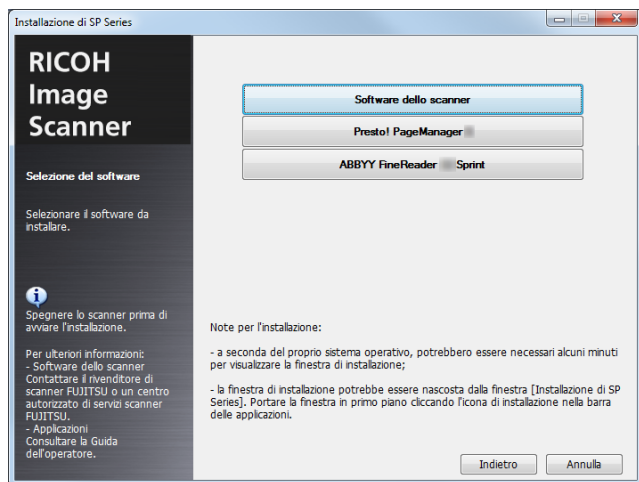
Installazione di SP Series

RICOH Image Scanner

Selezione del software

Selezionare il software da installare.

Spegnere lo scanner prima di avviare l'installazione.

Per ulteriori informazioni:
- Software dello scanner
Contattare il rivenditore di scanner FUJITSU o un centro autorizzato di servizi scanner FUJITSU.
- Applicazioni
Consultare la Guida dell'operatore.

Software dello scanner

Presto! PageManager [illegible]

ABBYY FineReader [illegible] Sprint

Note per l'installazione:

- a seconda del proprio sistema operativo, potrebbero essere necessari alcuni minuti per visualizzare la finestra di installazione;

- la finestra di installazione potrebbe essere nascosta dalla finestra [Installazione di SP Series]. Portare la finestra in primo piano cliccando l'icona di installazione nella barra delle applicazioni.

Indietro

Annulla